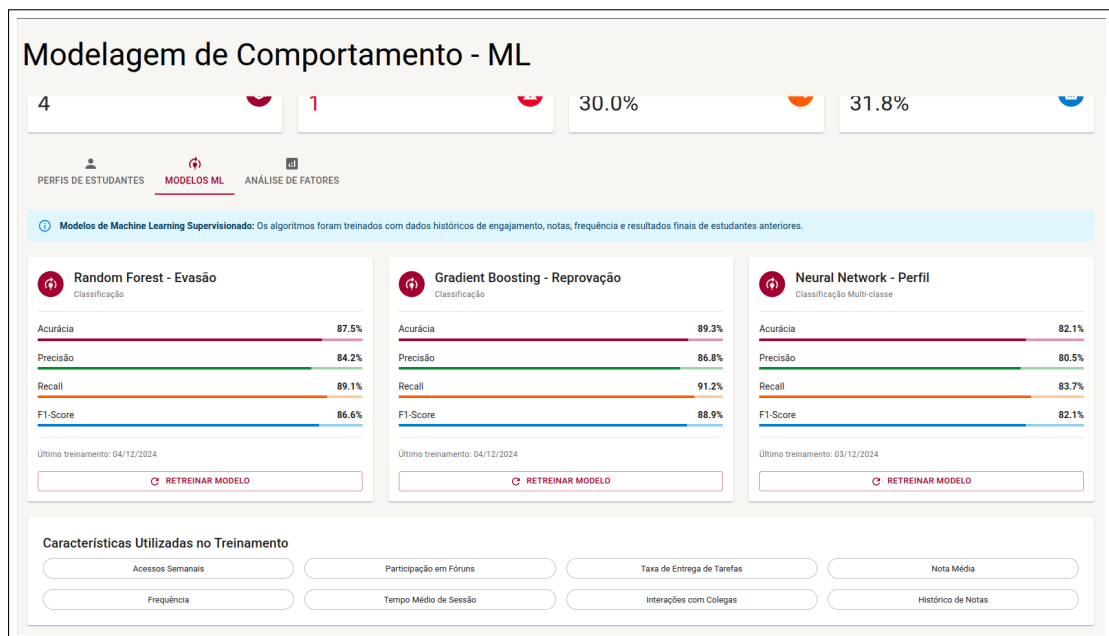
Modelagem de Comportamento - ML

4

1

30.0%

31.8%

PERFIS DE ESTUDANTES
MODELOS ML
ANÁLISE DE FATORES

Modelos de Machine Learning Supervisionado: Os algoritmos foram treinados com dados históricos de engajamento, notas, frequência e resultados finais de estudantes anteriores.

Random Forest - Evasão
Classificação

Acurácia 87.5%
Precisão 84.2%
Recall 89.1%
F1-Score 86.6%

Último treinamento: 04/12/2024

RETREINAR MODELO

Gradient Boosting - Reprovação
Classificação

Acurácia 89.3%
Precisão 86.8%
Recall 91.2%
F1-Score 88.9%

Último treinamento: 04/12/2024

RETREINAR MODELO

Neural Network - Perfil
Classificação Multi-classe

Acurácia 82.1%
Precisão 80.5%
Recall 83.7%
F1-Score 82.1%

Último treinamento: 03/12/2024

RETREINAR MODELO

Características Utilizadas no Treinamento

Acessos Semanais
Participação em Fóruns
Taxa de Entrega de Tarefas
Nota Média
Frequência
Tempo Médio de Sessão
Interações com Colegas
Histórico de Notas